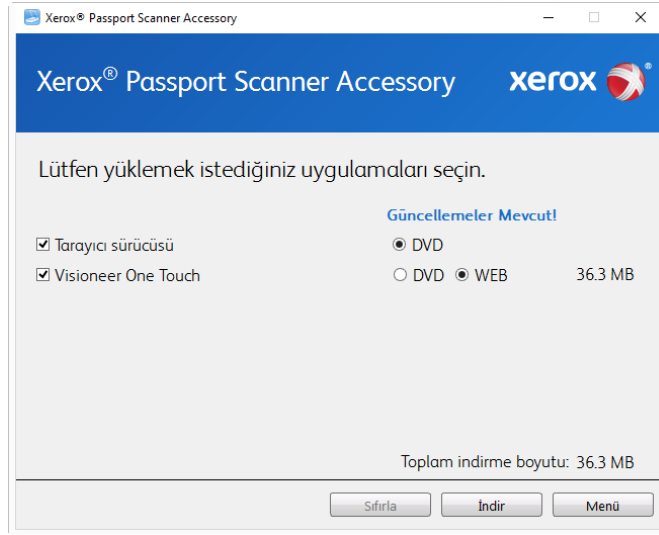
Xerox® Passport Scanner Accessory

Xerox® Passport Scanner Accessory

xerox

Lütfen yüklemek istediğiniz uygulamaları seçin.

Güncellemeler Mevcut!

☑ Tarayıcı sürücüsü ◉ DVD

☑ Visioneer One Touch ○ DVD ◉ WEB 36.3 MB

Toplam indirme boyutu: 36.3 MB

Sıfırla İndir Menü